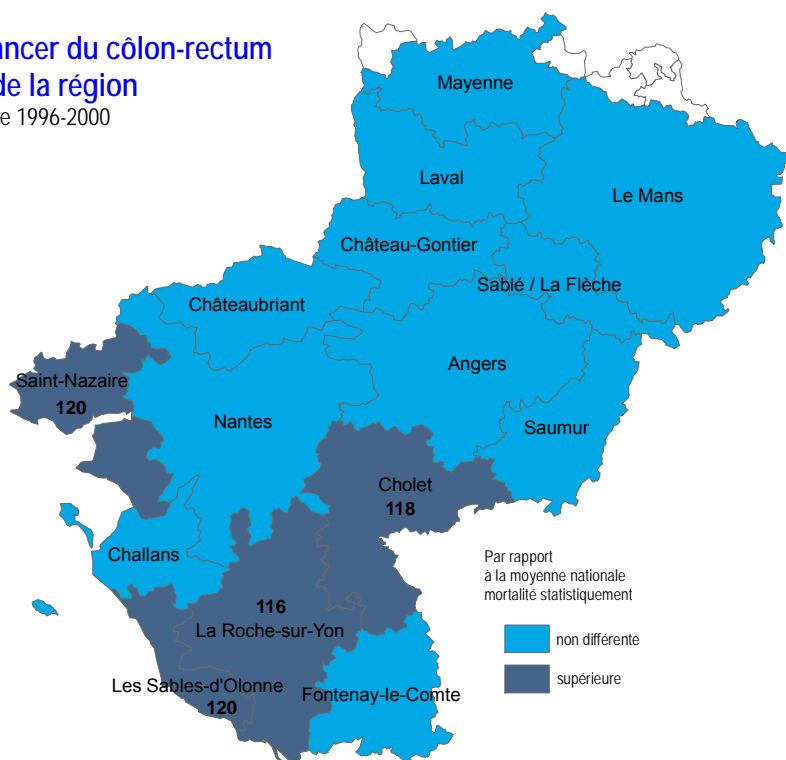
ancer du côlon-rectum
de la région
e 1996-2000

Mayenne

Laval

Le Mans

Château-Gontier

Sablé / La Flèche

Châteaubriant

Saint-Nazaire
120

Angers

Nantes

Saumur

Cholet
118

Challans

116
La Roche-sur-Yon

Les Sables-d'Olonne
120

Fontenay-le-Comte

Par rapport
à la moyenne nationale
mortalité statistiquement

non différente

supérieure